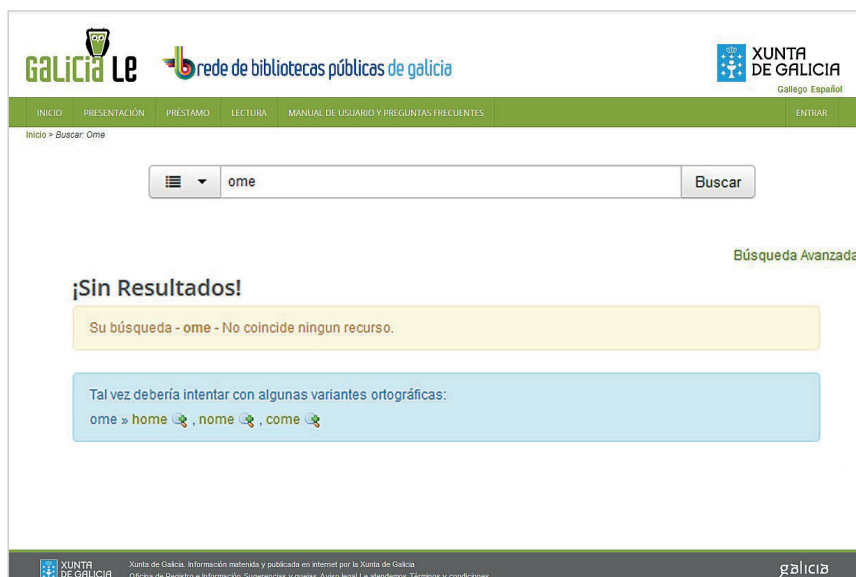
GaLiCia Le

rede de bibliotecas públicas de galicia

XUNTA DE GALICIA

Gallego Español

INICIO PRESENTACIÓN PRÉSTAMO LECTURA MANUAL DE USUARIO Y PREGUNTAS FRECUENTES ENTRAR

Inicio > Buscar: Ome

ome

Buscar

Búsqueda Avanzada

¡Sin Resultados!

Su búsqueda - ome - No coincide ningun recurso.

Tal vez debería intentar con algunas variantes ortográficas:

ome » home , nome , come

XUNTA DE GALICIA

Xunta de Galicia. Información mantenida y publicada en internet por la Xunta de Galicia

Oficina de Rexistro e Información Sugerencias y quejas Aviso legal Le atendemos Términos y condiciones

galicia